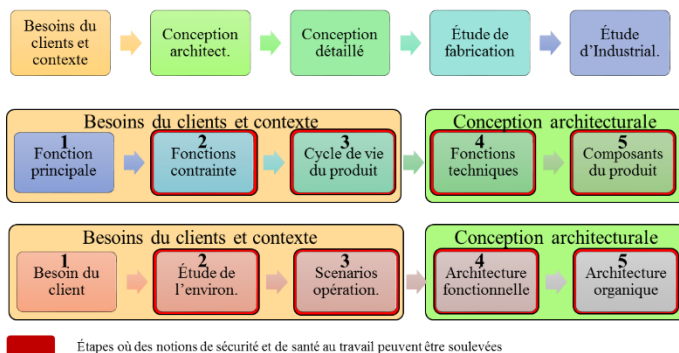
Besoins du clients et contexte

Conception architect.

Conception détaillé

Étude de fabrication

Étude d'Industrial.

Besoins du clients et contexte

1
Fonction principale

2
Fonctions contrainte

3
Cycle de vie du produit

Conception architecturale

4
Fonctions techniques

5
Composants du produit

Besoins du clients et contexte

1
Besoin du client

2
Étude de l'environ.

3
Scenarios opération.

Conception architecturale

4
Architecture fonctionnelle

5
Architecture organique

Étapes où des notions de sécurité et de santé au travail peuvent être soulevées